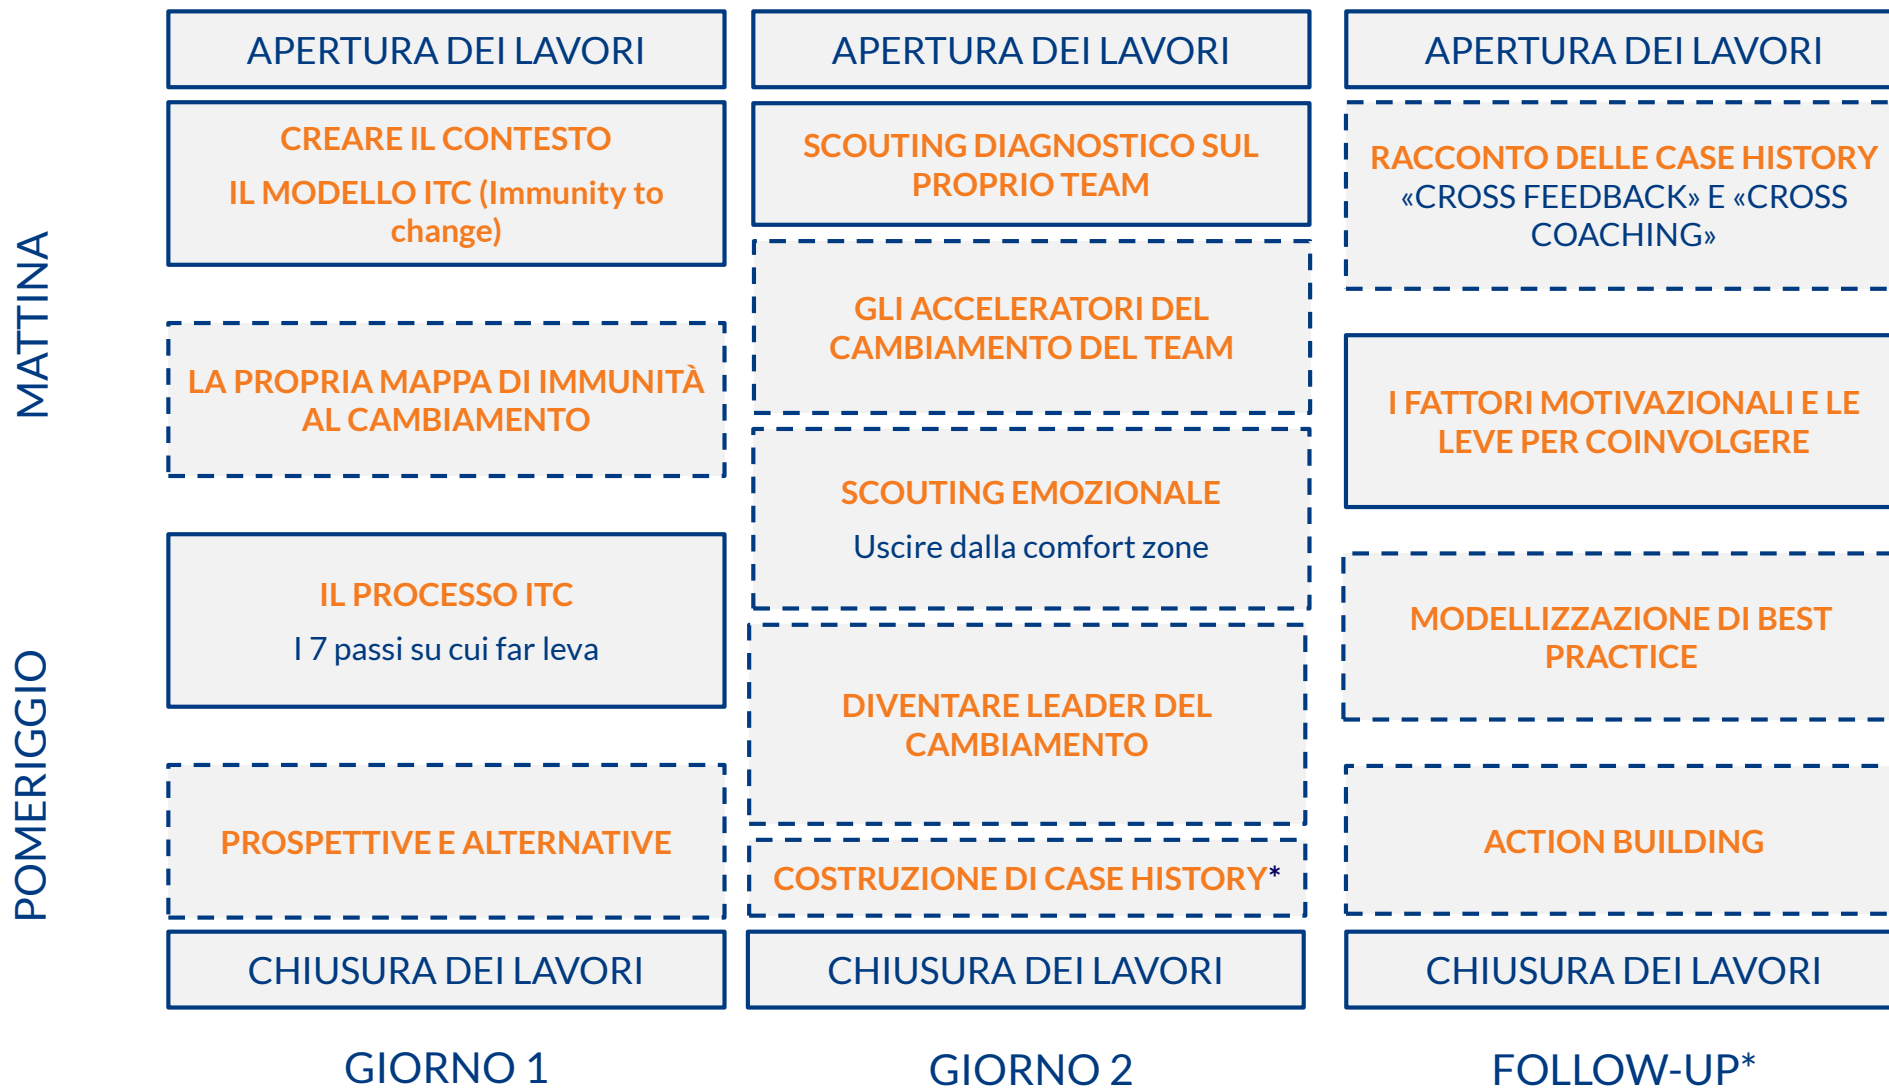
MATTINA

POMERIGGIO

APERTURA DEI LAVORI

CREARE IL CONTESTO

IL MODELLO ITC (Immunity to change)

LA PROPRIA MAPPA DI IMMUNITÀ AL CAMBIAMENTO

IL PROCESSO ITC

I 7 passi su cui far leva

PROSPETTIVE E ALTERNATIVE

CHIUSURA DEI LAVORI

GIORNO 1

APERTURA DEI LAVORI

SCOUTING DIAGNOSTICO SUL PROPRIO TEAM

GLI ACCELERATORI DEL CAMBIAMENTO DEL TEAM

SCOUTING EMOZIONALE

Uscire dalla comfort zone

DIVENTARE LEADER DEL CAMBIAMENTO

COSTRUZIONE DI CASE HISTORY*

CHIUSURA DEI LAVORI

GIORNO 2

APERTURA DEI LAVORI

RACCONTO DELLE CASE HISTORY «CROSS FEEDBACK» E «CROSS COACHING»

I FATTORI MOTIVAZIONALI E LE LEVE PER COINVOLGERE

MODELLIZZAZIONE DI BEST PRACTICE

ACTION BUILDING

CHIUSURA DEI LAVORI

FOLLOW-UP*